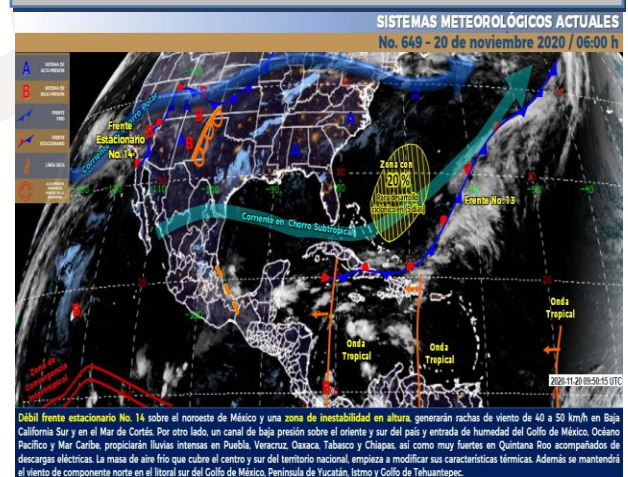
SISTEMAS METEOROLÓGICOS ACTUALES
No. 649 - 20 de noviembre 2020 / 06:00 h

A SISTEMA DE ALTA PRESIÓN
B SISTEMA DE BAJA PRESIÓN
FRENTE FRÍO
FRENTE ESTACIONARIO
LÍNEA SECA
ALTA PRESIÓN

Frente Estacionario No. 14
Corriente en Chorro Polar
Zona con 20 % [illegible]
Corriente en Chorro Subtropical
Frente No. 13
Onda Tropical
Onda Tropical
Onda Tropical
Zona de Convergencia Intertropical
2020-11-20 09:50:15 UTC

Débil frente estacionario No. 14 sobre el noroeste de México y una zona de inestabilidad en altura, generarán rachas de viento de 40 a 50 km/h en Baja California Sur y en el Mar de Cortés. Por otro lado, un canal de baja presión sobre el oriente y sur del país y entrada de humedad del Golfo de México, Océano Pacífico y Mar Caribe, propiciarán lluvias intensas en Puebla, Veracruz, Oaxaca, Tabasco y Chiapas, así como muy fuertes en Quintana Roo acompañados de descargas eléctricas. La masa de aire frío que cubre el centro y sur del territorio nacional, empieza a modificar sus características térmicas. Además se mantendrá el viento de componente norte en el litoral sur del Golfo de México, Península de Yucatán, Istmo y Golfo de Tehuantepec.